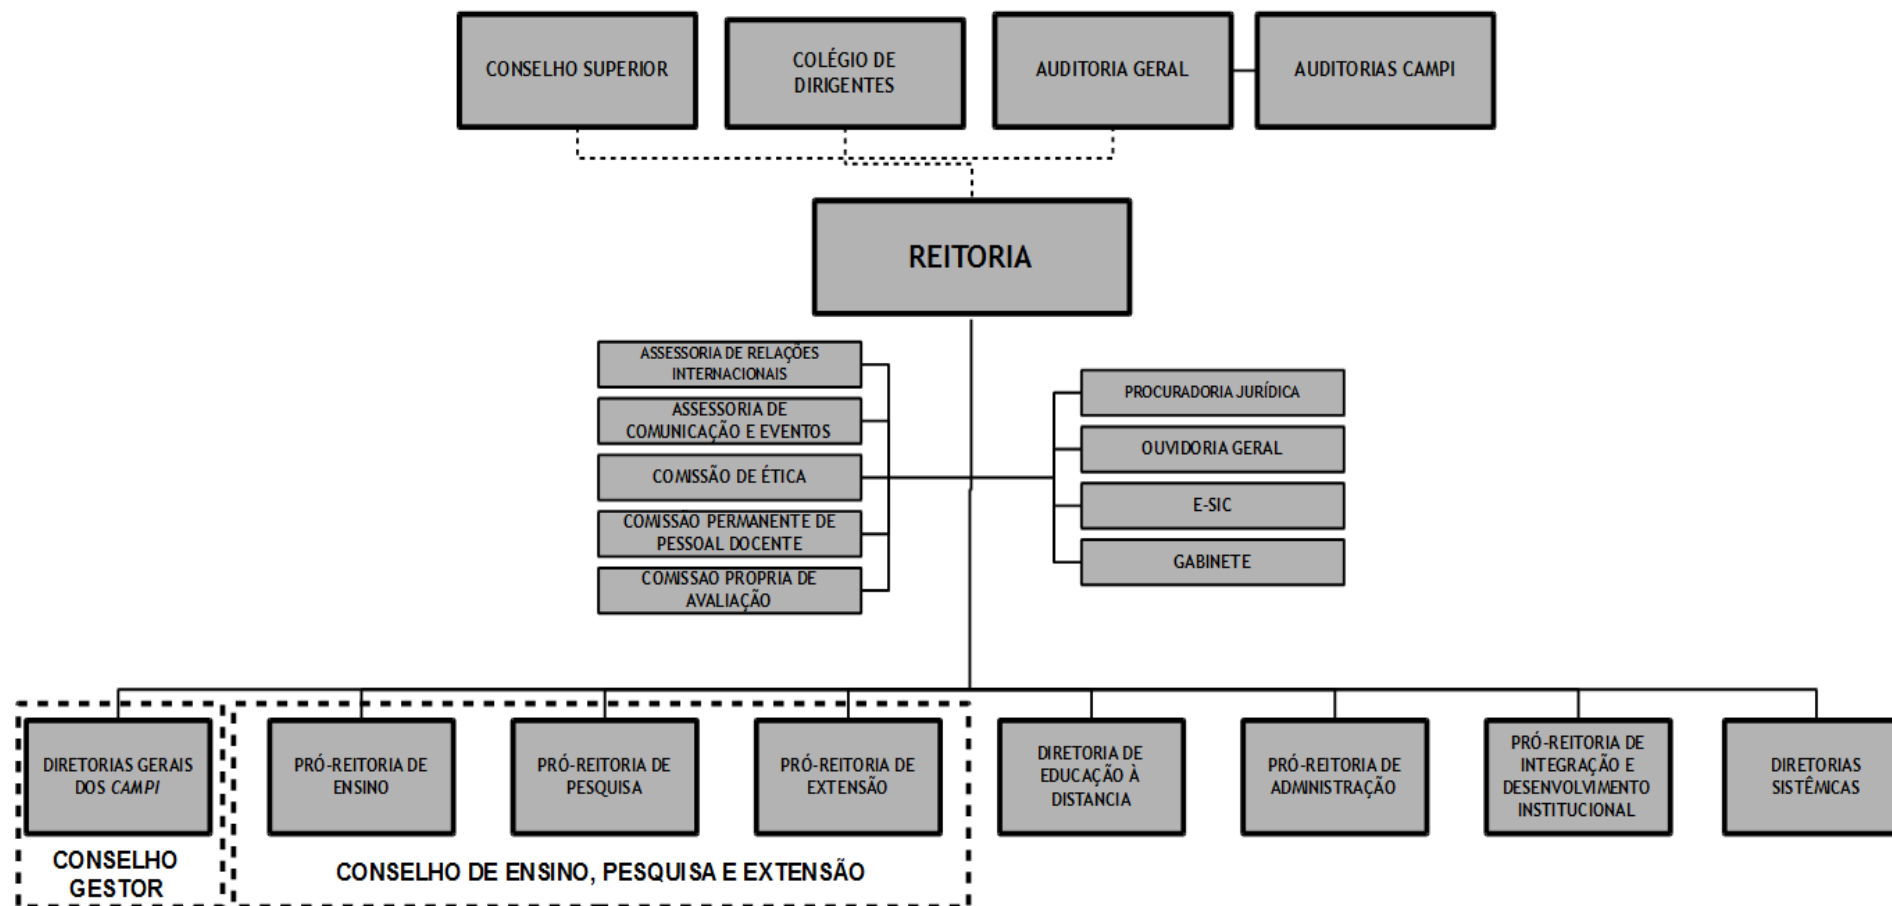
CONSELHO SUPERIOR

COLÉGIO DE DIRIGENTES

AUDITORIA GERAL

AUDITORIAS CAMPI

REITORIA

ASSESSORIA DE RELAÇÕES INTERNACIONAIS

ASSESSORIA DE COMUNICAÇÃO E EVENTOS

COMISSÃO DE ÉTICA

COMISSAO PERMANENTE DE PESSOAL DOCENTE

COMISSAO PROPRIA DE AVALIAÇÃO

PROCURADORIA JURÍDICA

OUVIDORIA GERAL

E-SIC

GABINETE

DIRETORIAS GERAIS DOS *CAMPI*

PRÓ-REITORIA DE ENSINO

PRÓ-REITORIA DE PESQUISA

PRÓ-REITORIA DE EXTENSÃO

DIRETORIA DE EDUCAÇÃO À DISTANCIA

PRÓ-REITORIA DE ADMINISTRAÇÃO

PRÓ-REITORIA DE INTEGRAÇÃO E DESENVOLVIMENTO INSTITUCIONAL

DIRETORIAS SISTÊMICAS

CONSELHO GESTOR

CONSELHO DE ENSINO, PESQUISA E EXTENSÃO